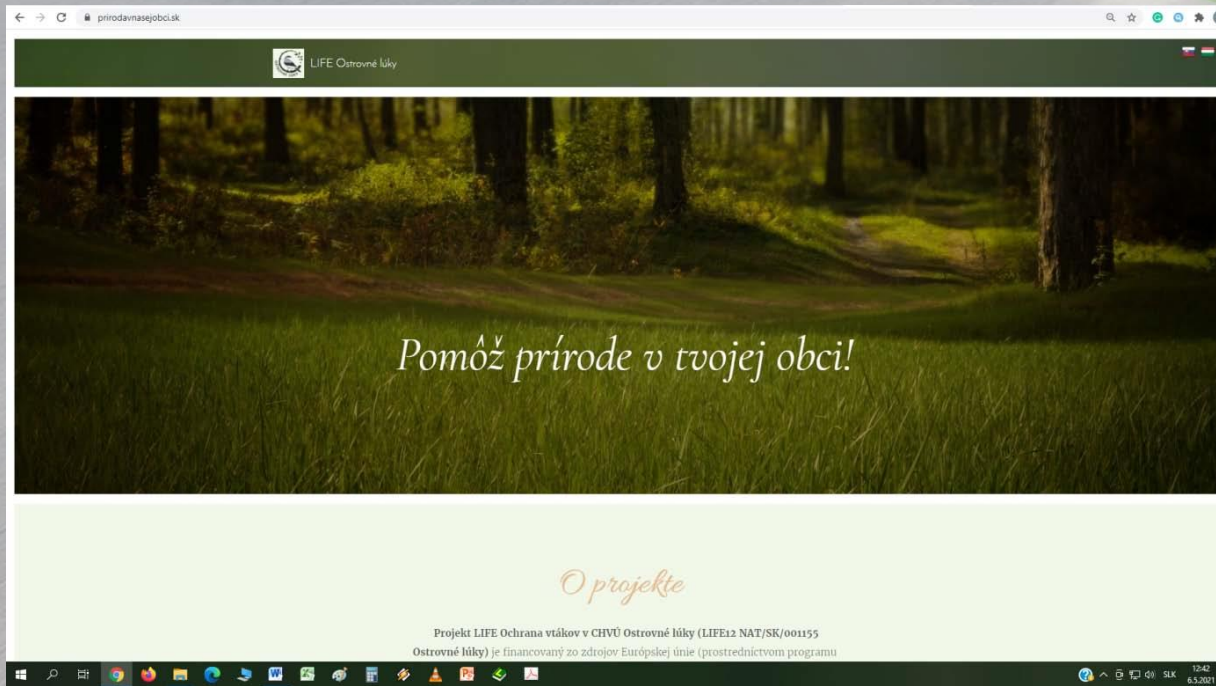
prirodavnasejobci.sk

LIFE Ostrovné lúky

Pomôž prírode v tvojej obci!

O projekte

Projekt LIFE Ochrana vtákov v CHVÚ Ostrovné lúky (LIFE12 NAT/SK/001155 Ostrovné lúky) je financovaný zo zdrojov Európskej únie (prostredníctvom programu

SLK 12:42 6.5.2021